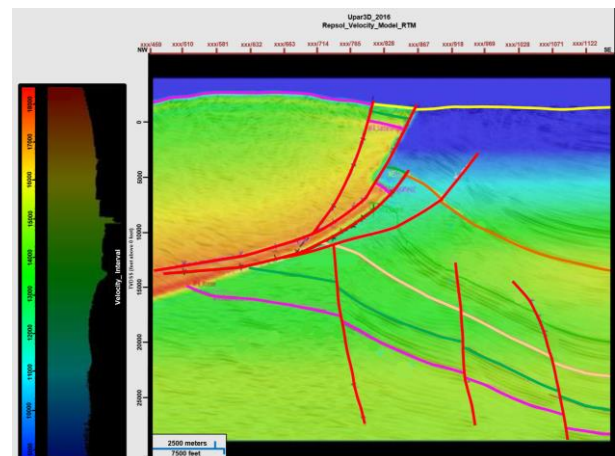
Upar3D_2016
Repsol_Velocity_Model_RTM

NW
xxx/469 xxx/510 xxx/581 xxx/632 xxx/663 xxx/714 xxx/765 xxx/826 xxx/867 xxx/918 xxx/969 xxx/1020 xxx/1071 xxx/1122
SE

18000
17000
16000
15000
14000
13000
12000
11000
10000
Velocity_Interval

0
5000
10000
15000
20000
25000
TVDSS [feet above 0 feet]

2500 meters
7500 feet